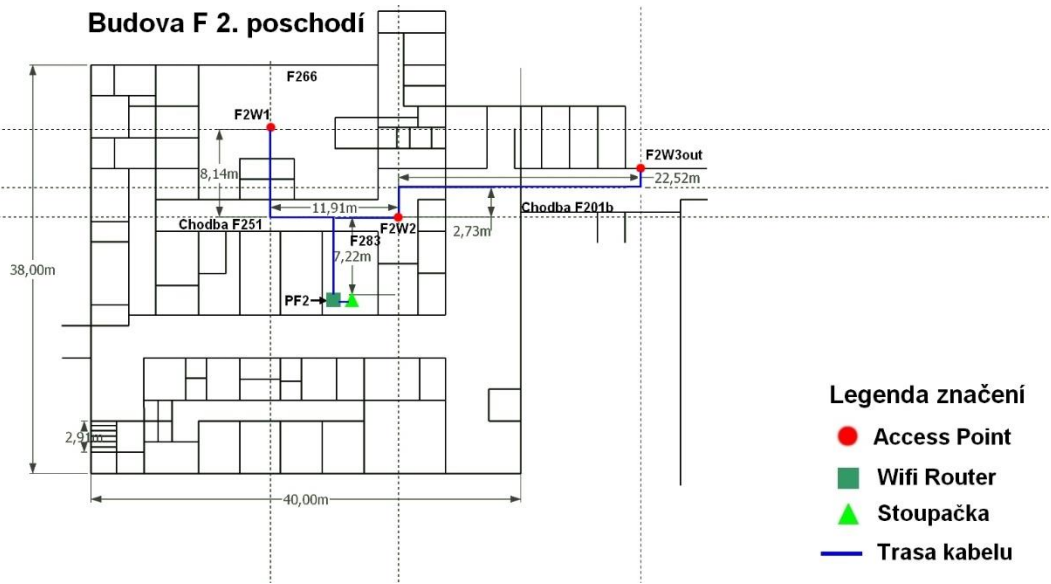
Budova F 2. poschodí

F266

F2W1

8,14m

F2W3out

22,52m

11,91m

Chodba F251

F2W2

2,73m

Chodba F201b

F283

7,22m

38,00m

PF2

2,91m

40,00m

Legenda značení

Access Point

Wifi Router

Stoupačka

Trasa kabelu